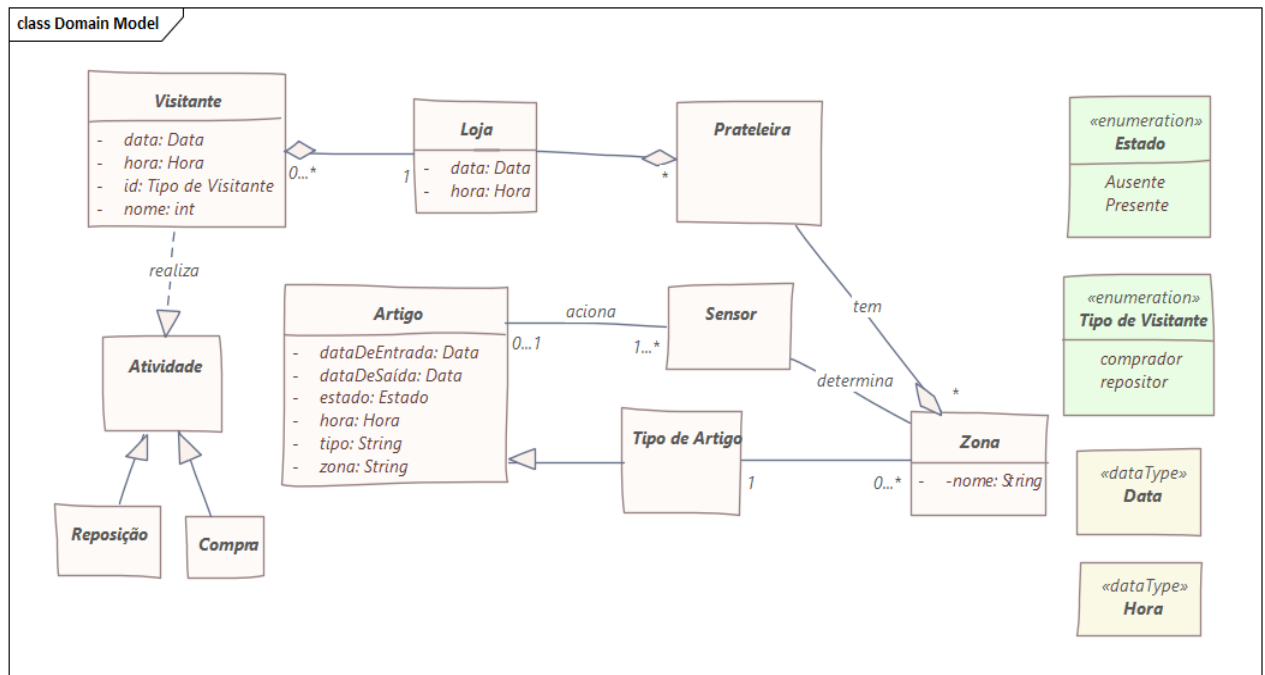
class Domain Model

Visitante
- data: Data
- hora: Hora
- id: Tipo de Visitante
- nome: int

0...*

1

Loja
- data: Data
- hora: Hora

Prateleira

*

«enumeration»
Estado
Ausente
Presente

realiza

Atividade

Reposição

Compra

Artigo
- dataDeEntrada: Data
- dataDeSaída: Data
- estado: Estado
- hora: Hora
- tipo: String
- zona: String

aciona

0...1

1...*

Sensor

tem

determina

*

«enumeration»
Tipo de Visitante
comprador
repositor

Tipo de Artigo

1

0...*

Zona
- -nome: String

«dataType»
Data

«dataType»
Hora